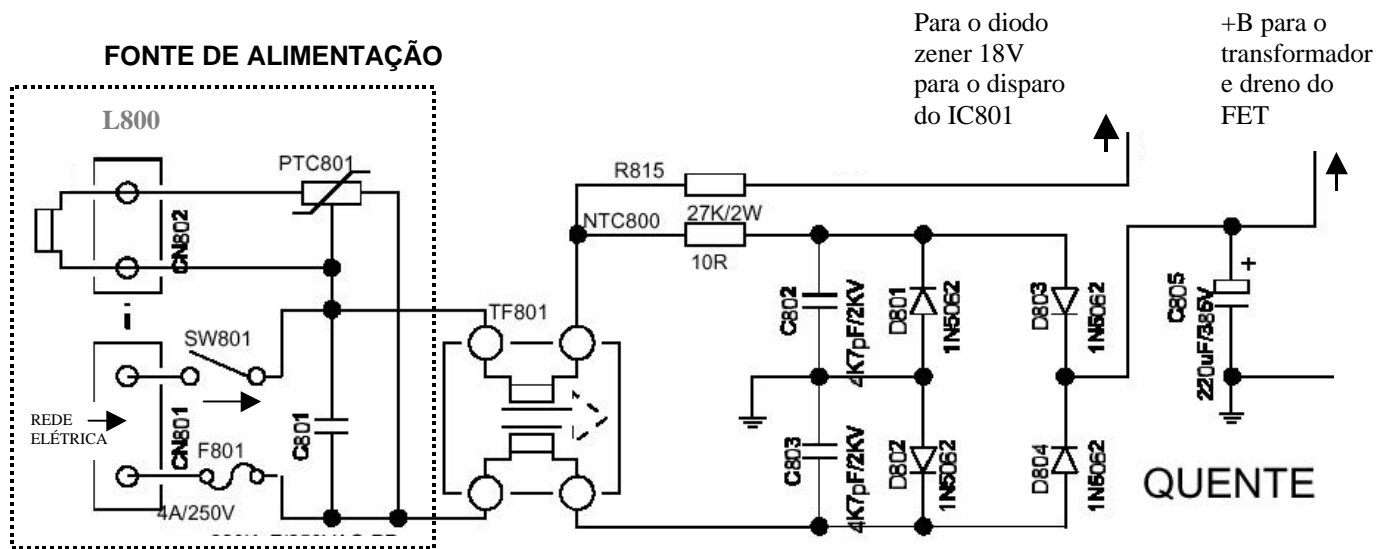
FONTE DE ALIMENTAÇÃO

L800

Para o diodo zener 18V para o disparo do IC801

+B para o transformador e dreno do FET

PTC801

CN802

R815

27K/2W

NTC800

10R

SW801

TF801

REDE ELÉTRICA

CN801

F801

C801

4A/250V

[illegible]

C802

4K7pF/2KV

D801

1N5062

D803

1N5062

C805

220uF/385V

+

C803

4K7pF/2KV

D802

1N5062

D804

1N5062

QUENTE